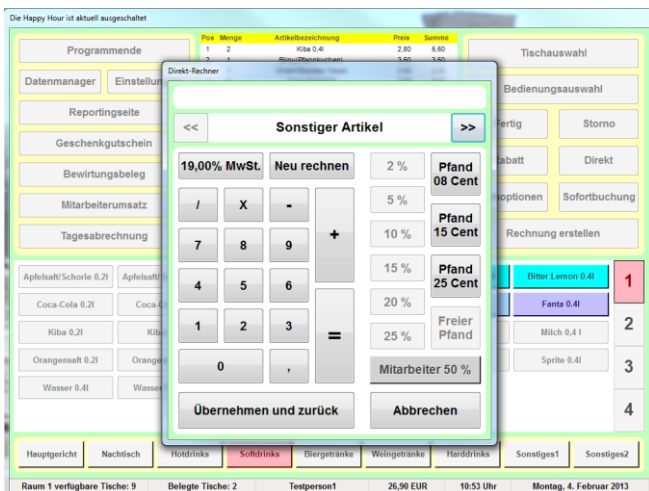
Die Happy Hour ist aktuell ausgeschaltet

Programmende

Datenmanager | Einstellun

Reportingseite

Geschenkgutschein

Bewirtungsbeleg

Mitarbeiterumsatz

Tagesabrechnung

| Pos | Menge | Artikelbezeichnung | Preis | Summe |
|---|---|---|---|---|
| 1 | 2 | Kiba 0,4l | 2,80 | 5,60 |
| 2 | 1 | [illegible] | 3,50 | 3,50 |

Tischauswahl

Bedienungsauswahl

Fertig | Storno

Rabatt | Direkt

optionen | Sofortbuchung

Rechnung erstellen

Direkt-Rechner

<< | Sonstiger Artikel | >>

19,00% MwSt. | Neu rechnen

/ | X | -

7 | 8 | 9 | +

4 | 5 | 6

1 | 2 | 3 | =

0 | ,

2 % | 5 % | 10 % | 15 % | 20 % | 25 %

Pfand 08 Cent

Pfand 15 Cent

Pfand 25 Cent

Freier Pfand

Mitarbeiter 50 %

Übernehmen und zurück | Abbrechen

Apfelsaft/Schorle 0.2l | Apfelsaft

Coca-Cola 0.2l | Coca-C

Kiba 0.2l | Kib

Orangensaft 0.2l | Orange

Wasser 0.4l | Wasser

Bitter Lemon 0.4l

Fanta 0.4l

Milch 0,4 l

Sprite 0.4l

1
2
3
4

Hauptgericht | Nachtisch | Hotdrinks | Softdrinks | Biergetränke | Weingetränke | Harddrinks | Sonstiges1 | Sonstiges2

Raum 1 verfügbare Tische: 9 | Belegte Tische: 2 | Testperson1 | 26,90 EUR | 10:53 Uhr | Montag, 4. Februar 2013